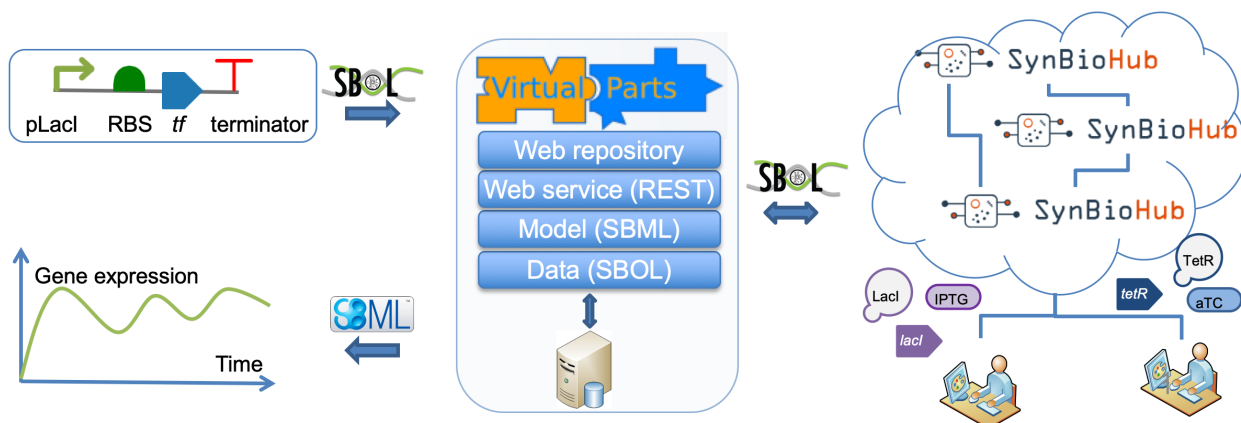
pLacl RBS *tf* terminator

SBOL

Gene expression

Time

SBML

Virtual Parts

Web repository

Web service (REST)

Model (SBML)

Data (SBOL)

SBOL

SynBioHub

SynBioHub

SynBioHub

TetR

Lacl

IPTG

*tetR*

aTC

*lacl*